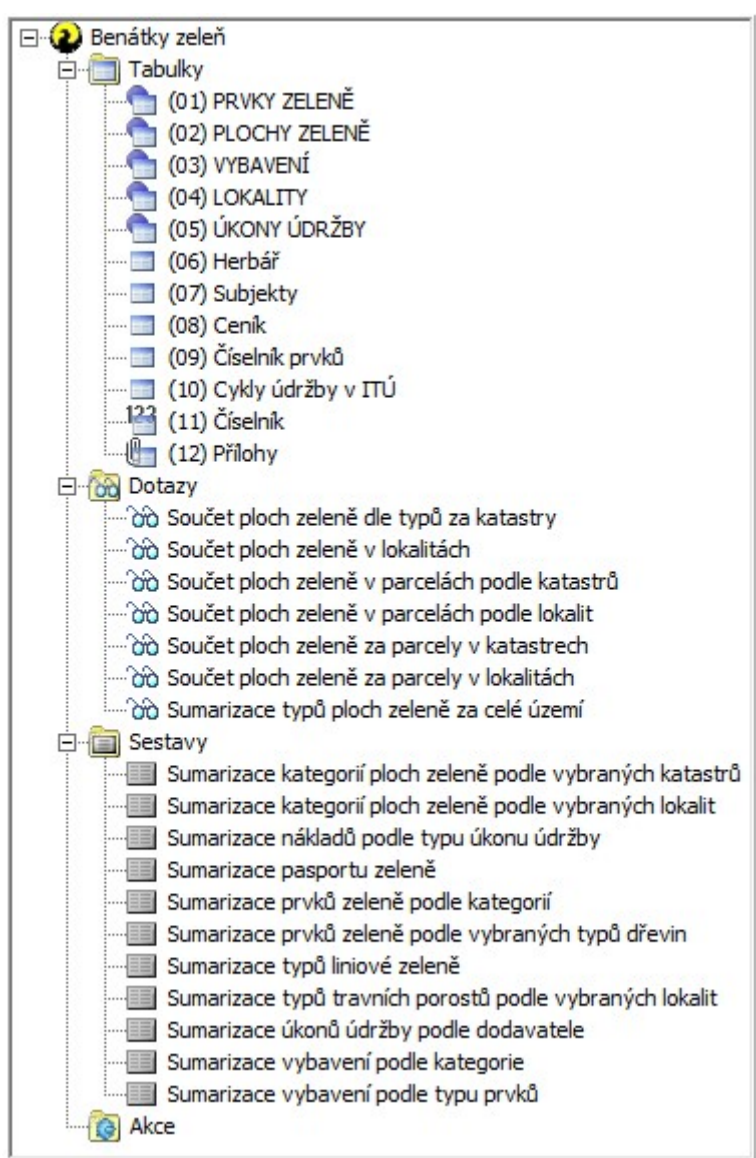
Benátky zeleň
Tabulky
(01) PRVKY ZELENĚ
(02) PLOCHY ZELENĚ
(03) VYBAVENÍ
(04) LOKALITY
(05) ÚKONY ÚDRŽBY
(06) Herbář
(07) Subjekty
(08) Ceník
(09) Číselník prvků
(10) Cykly údržby v ITÚ
123 (11) Číselník
(12) Přílohy
Dotazy
Součet ploch zeleně dle typů za katastry
Součet ploch zeleně v lokalitách
Součet ploch zeleně v parcelách podle katastrů
Součet ploch zeleně v parcelách podle lokalit
Součet ploch zeleně za parcely v katastrech
Součet ploch zeleně za parcely v lokalitách
Sumarizace typů ploch zeleně za celé území
Sestavy
Sumarizace kategorií ploch zeleně podle vybraných katastrů
Sumarizace kategorií ploch zeleně podle vybraných lokalit
Sumarizace nákladů podle typu úkonu údržby
Sumarizace pasportu zeleně
Sumarizace prvků zeleně podle kategorií
Sumarizace prvků zeleně podle vybraných typů dřevin
Sumarizace typů liniové zeleně
Sumarizace typů travních porostů podle vybraných lokalit
Sumarizace úkonů údržby podle dodavatele
Sumarizace vybavení podle kategorie
Sumarizace vybavení podle typu prvků
Akce